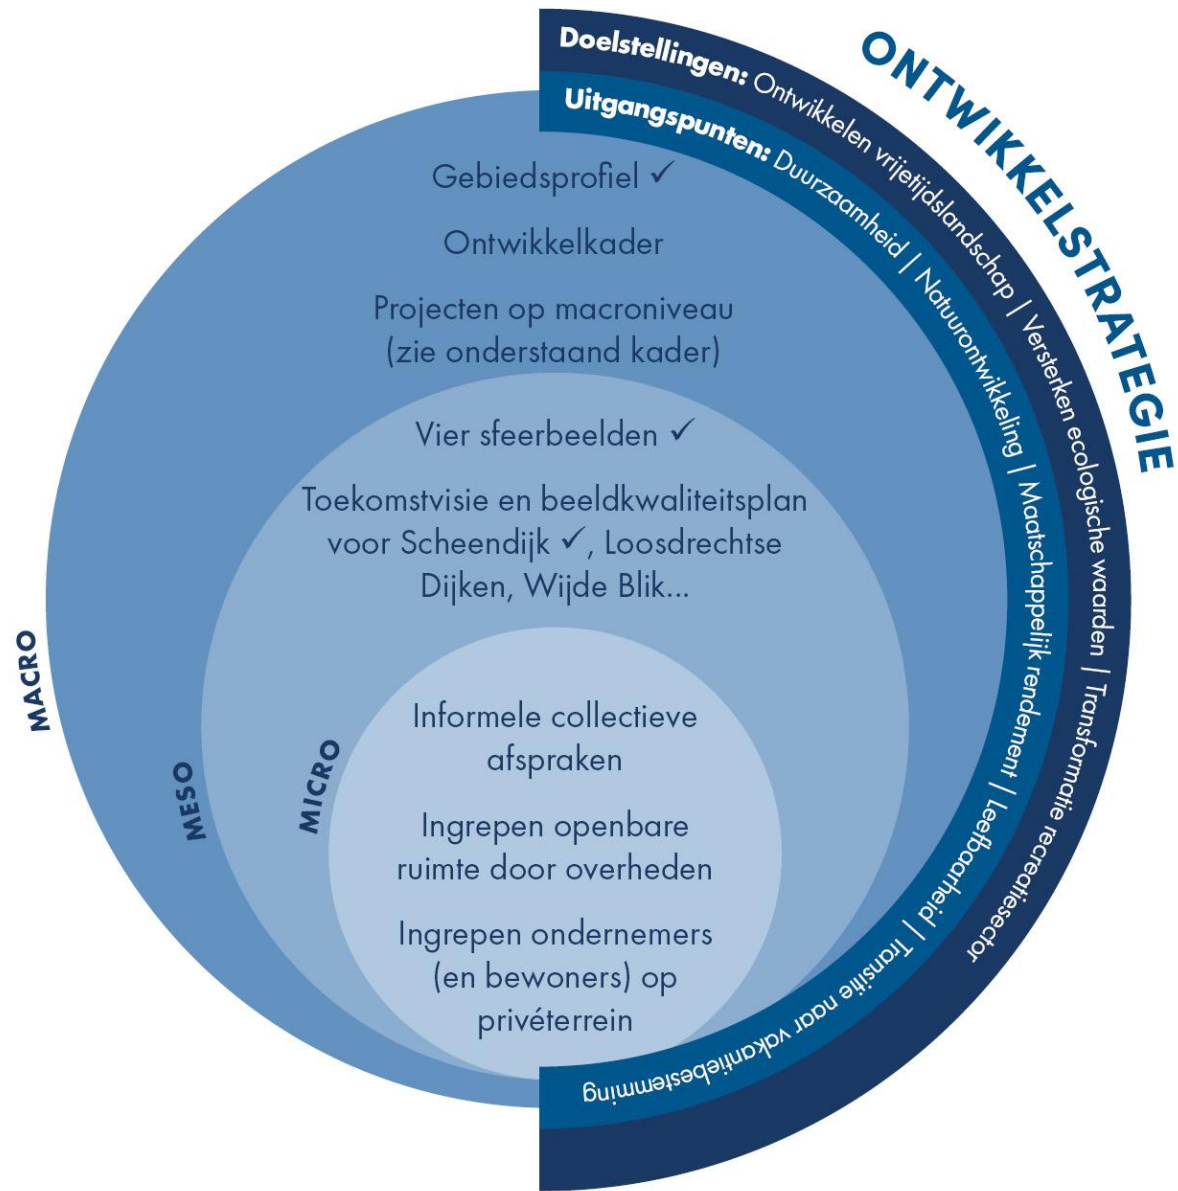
ONTWIKKELSTRATEGIE

Doelstellingen: Ontwikkelen vrijetijdslandschap | Versterken ecologische waarden | Transformatie recreatiesector

Uitgangspunten: Duurzaamheid | Natuurontwikkeling | Maatschappelijk rendement | Leefbaarheid | Transitie naar vakantiebestemming

Gebiedsprofiel ✓

Ontwikkelkader

Projecten op macroniveau (zie onderstaand kader)

Vier sfeerbeelden ✓

Toekomstvisie en beeldkwaliteitsplan voor Scheendijk ✓, Loosdrechtse Dijken, Wijde Blik...

Informele collectieve afspraken

Ingrepen openbare ruimte door overheden

Ingrepen ondernemers (en bewoners) op privéterrein

MACRO

MESO

MICRO